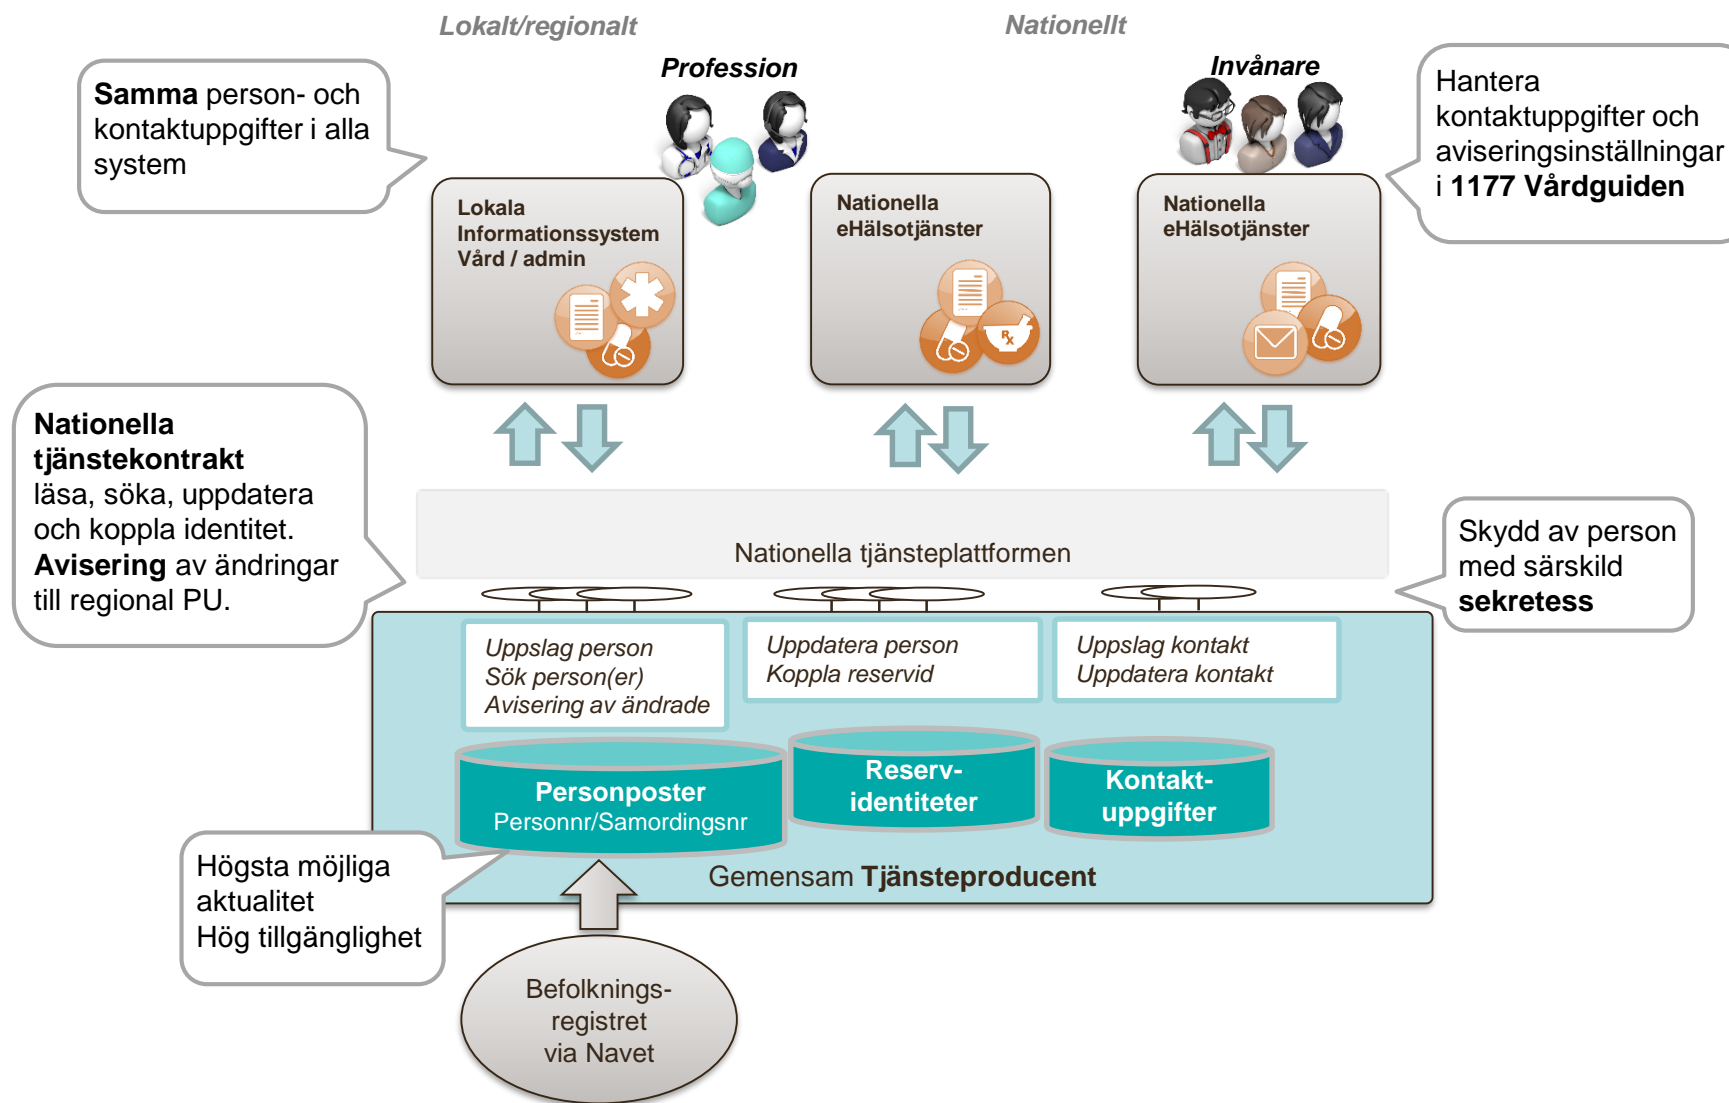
Lokalt/regionalt

Nationellt

Samma person- och kontaktuppgifter i alla system

Profession

Invånare

Hantera kontaktuppgifter och aviseringsinställningar i 1177 Vårdguiden

Lokala Informationssystem Vård / admin

Nationella eHälsotjänster

Nationella eHälsotjänster

Nationella tjänstekontrakt läsa, söka, uppdatera och koppla identitet. Avisering av ändringar till regional PU.

Nationella tjänsteplattformen

Skydd av person med särskild sekretess

Uppslag person
Sök person(er)
Avisering av ändrade

Uppdatera person
Koppla reservid

Uppslag kontakt
Uppdatera kontakt

Personposter
Personnr/Samordingsnr

Reserv-identiteter

Kontakt-uppgifter

Högsta möjliga aktualitet
Hög tillgänglighet

Gemensam Tjänsteproducent

Befolknings-registret via Navet